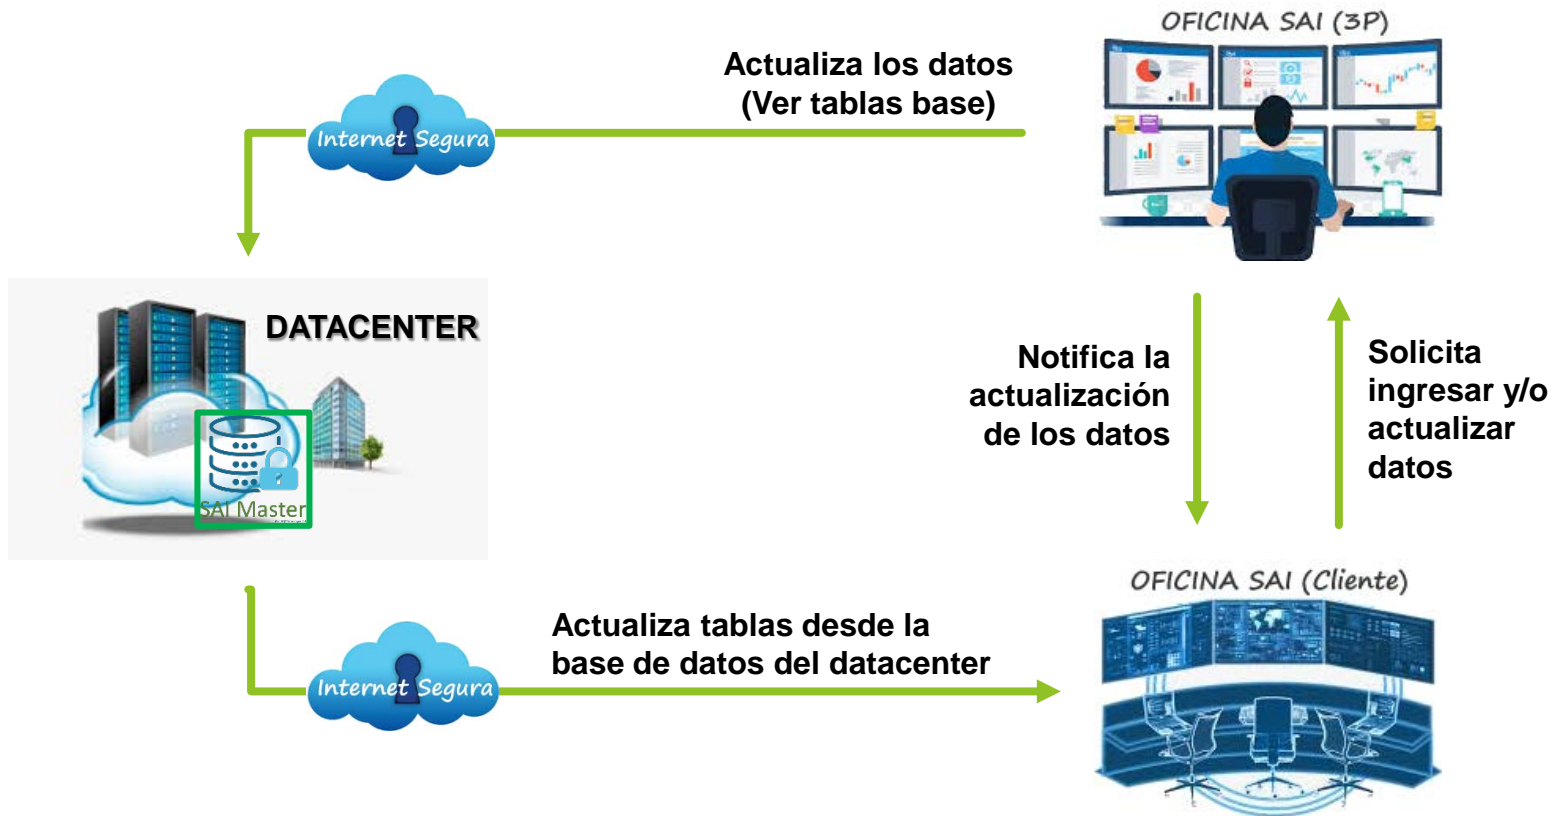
OFICINA SAI (3P)

Actualiza los datos
(Ver tablas base)

Internet Segura

DATACENTER

SAI Master

Notifica la actualización de los datos

Solicita ingresar y/o actualizar datos

OFICINA SAI (Cliente)

Actualiza tablas desde la base de datos del datacenter

Internet Segura